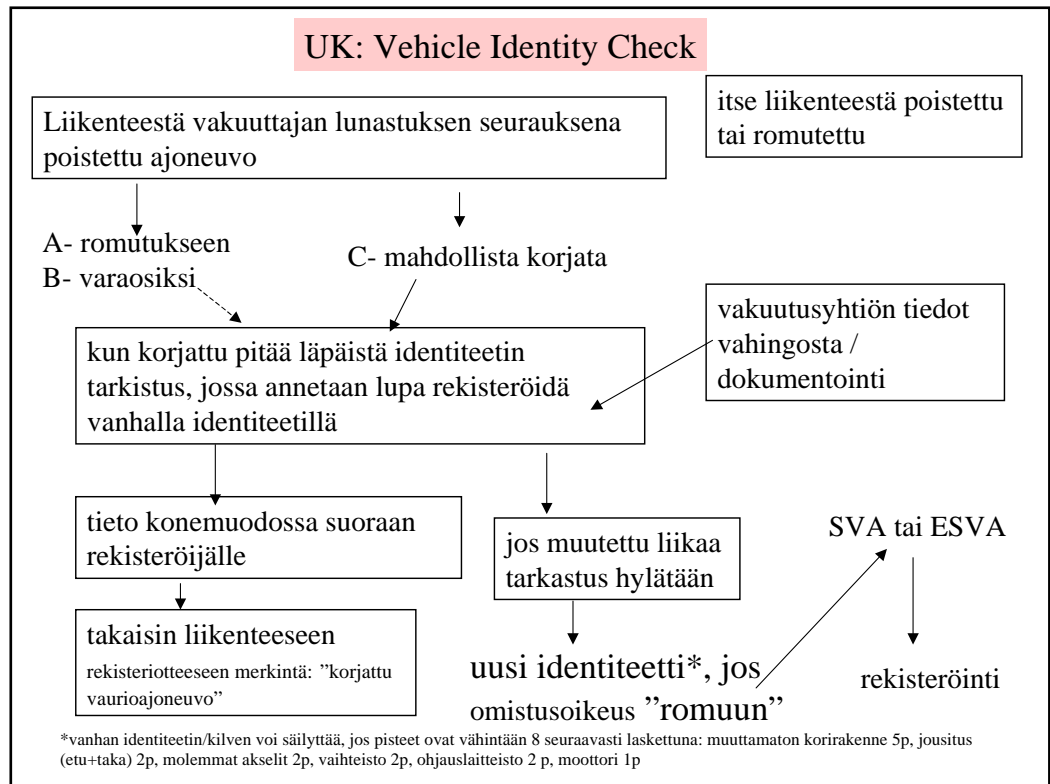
UK: Vehicle Identity Check

Liikenteestä vakuuttajan lunastuksen seurauksena poistettu ajoneuvo

itse liikenteestä poistettu tai romutettu

A- romutukseen
B- varaosiksi

C- mahdollista korjata

kun korjattu pitää läpäistä identiteetin tarkistus, jossa annetaan lupa rekisteröidä vanhalla identiteetillä

vakuutusyhtiön tiedot vahingosta / dokumentointi

tieto konemuodossa suoraan rekisteröijälle

jos muutettu liikaa tarkastus hylätään

SVA tai ESVA

takaisin liikenteeseen
rekisteriotteeseen merkintä: "korjattu vaurioajoneuvo"

uusi identiteetti*, jos omistusoikeus "romuun"

rekisteröinti

*vanhan identiteetin/kilven voi säilyttää, jos pisteet ovat vähintään 8 seuraavasti laskettuna: muuttamaton korirakenne 5p, jousitus (etu+taka) 2p, molemmat akselit 2p, vaihteisto 2p, ohjauslaitteisto 2 p, moottori 1p